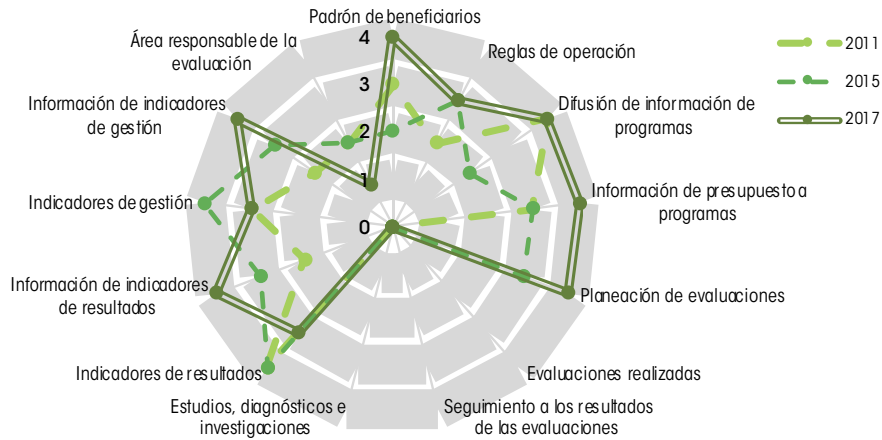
Padrón de beneficiarios
Reglas de operación
Difusión de información de programas
Información de presupuesto a programas
Planeación de evaluaciones
Evaluaciones realizadas
Seguimiento a los resultados de las evaluaciones
Estudios, diagnósticos e investigaciones
Indicadores de resultados
Información de indicadores de resultados
Indicadores de gestión
Información de indicadores de gestión
Área responsable de la evaluación
4
3
2
1
0
2011
2015
2017